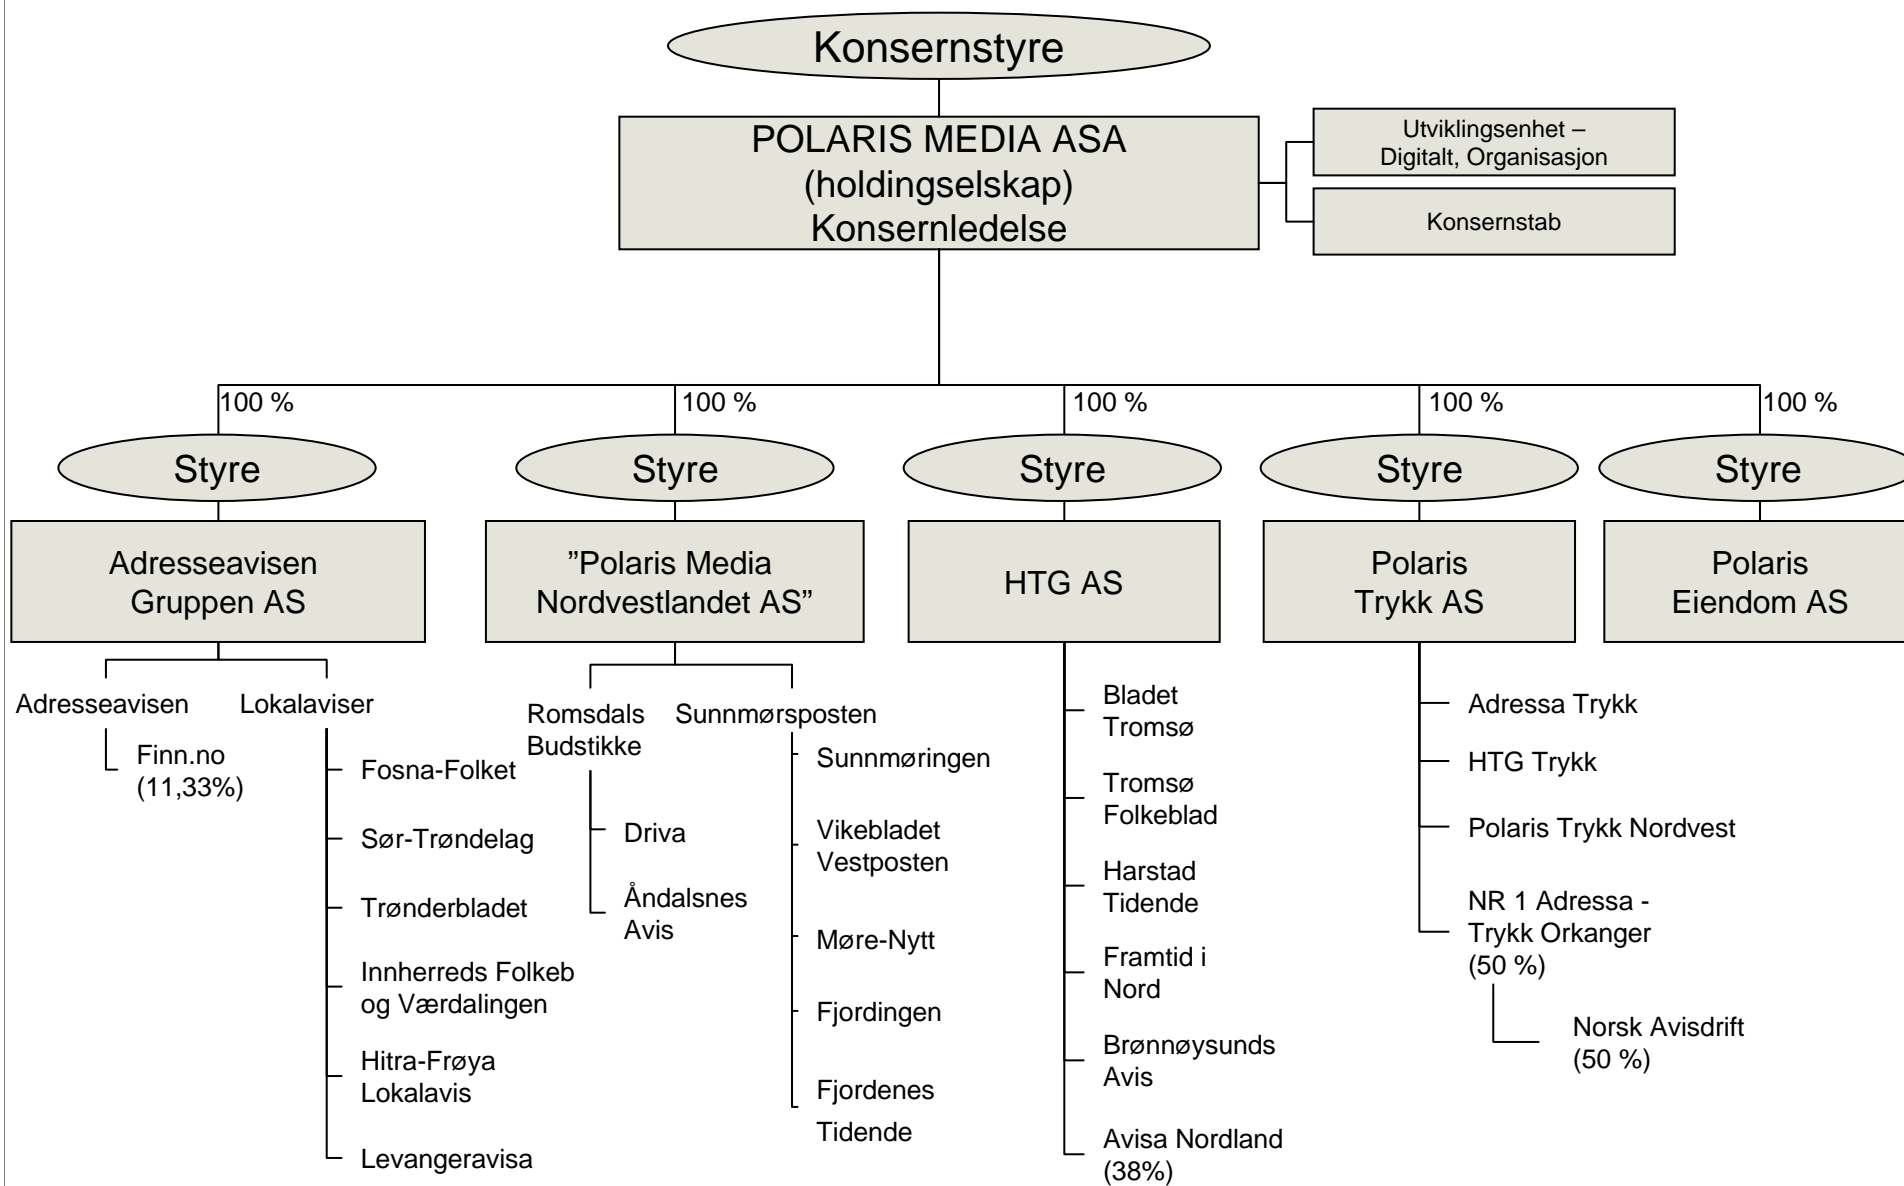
Konsernstyre

POLARIS MEDIA ASA
(holdingselskap)
Konsernledelse

Utviklingsenhet –
Digitalt, Organisasjon

Konsernstab

100 %

Styre

Adresseavisen
Gruppen AS

Adresseavisen

Finn.no
(11,33%)

Lokalaviser

Fosna-Folket

Sør-Trøndelag

Trønderbladet

Innherreds Folkeb
og Værdalingen

Hitra-Frøya
Lokalavis

Levangeravisa

100 %

Styre

"Polaris Media
Nordvestlandet AS"

Romsdals
Budstikke

Driva

Åndalsnes
Avis

Sunnmørsposten

Sunnmøringen

Vikebladet
Vestposten

Møre-Nytt

Fjordingen

Fjordenes
Tidende

100 %

Styre

HTG AS

Bladet
Tromsø

Tromsø
Folkeblad

Harstad
Tidende

Framtid i
Nord

Brønnøysunds
Avis

Avisa Nordland
(38%)

100 %

Styre

Polaris
Trykk AS

Adressa Trykk

HTG Trykk

Polaris Trykk Nordvest

NR 1 Adressa -
Trykk Orkanger
(50 %)

Norsk Avisdrift
(50 %)

100 %

Styre

Polaris
Eiendom AS